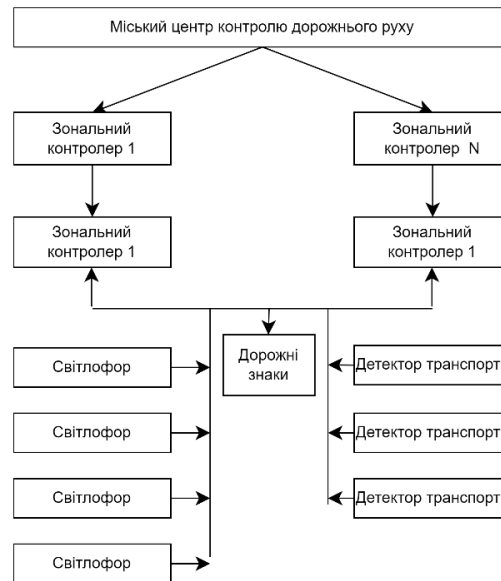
Міський центр контролю дорожнього руху

Зональний контролер 1

Зональний контролер N

Зональний контролер 1

Зональний контролер 1

Дорожні знаки

Світлофор

Світлофор

Світлофор

Світлофор

Детектор транспорт

Детектор транспорт

Детектор транспорт